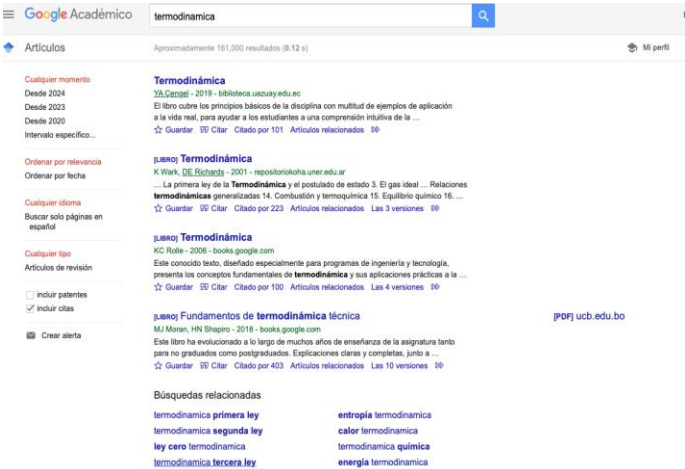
Google Académico termodinamica

Artículos

Aproximadamente 161,000 resultados (0.12 s)

Mi perfil

Cualquier momento
Desde 2024
Desde 2023
Desde 2020
Intervalo específico...

Ordenar por relevancia
Ordenar por fecha

Cualquier idioma
Buscar solo páginas en español

Cualquier tipo
Artículos de revisión

incluir patentes
incluir citas

Crear alerta

Termodinámica
YA Çengel - 2019 - biblioteca.uazuay.edu.ec
El libro cubre los principios básicos de la disciplina con multitud de ejemplos de aplicación a la vida real, para ayudar a los estudiantes a una comprensión intuitiva de la ...
Guardar Citar Citado por 101 Artículos relacionados

[LIBRO] Termodinámica
K Wark, DE Richards - 2001 - repositoriokoha.uner.edu.ar
... La primera ley de la Termodinámica y el postulado de estado 3. El gas ideal ... Relaciones termodinámicas generalizadas 14. Combustión y termoquímica 15. Equilibrio químico 16. ...
Guardar Citar Citado por 223 Artículos relacionados Las 3 versiones

[LIBRO] Termodinámica
KC Rolle - 2006 - books.google.com
Este conocido texto, diseñado especialmente para programas de ingeniería y tecnología, presenta los conceptos fundamentales de termodinámica y sus aplicaciones prácticas a la ...
Guardar Citar Citado por 100 Artículos relacionados Las 4 versiones

[LIBRO] Fundamentos de termodinámica técnica
MJ Moran, HN Shapiro - 2018 - books.google.com
Este libro ha evolucionado a lo largo de muchos años de enseñanza de la asignatura tanto para no graduados como postgraduados. Explicaciones claras y completas, junto a ...
Guardar Citar Citado por 403 Artículos relacionados Las 10 versiones

[PDF] ucb.edu.bo

Búsquedas relacionadas

termodinamica primera ley
termodinamica segunda ley
ley cero termodinamica
termodinamica tercera ley
entropia termodinamica
calor termodinamica
termodinamica química
energía termodinamica